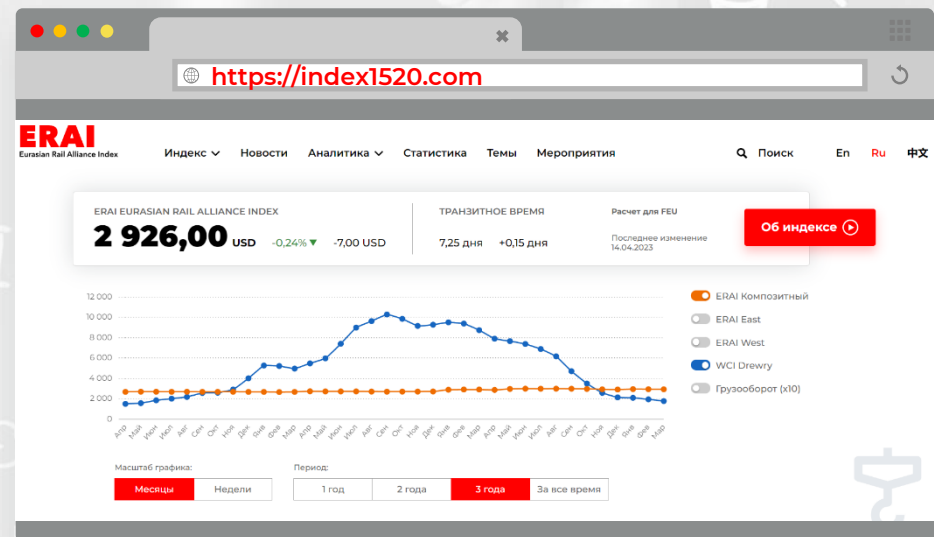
https://index1520.com

ERAI
Eurasian Rail Alliance Index

Индекс Новости Аналитика Статистика Темы Мероприятия Поиск En Ru 中文

ERAI EURASIAN RAIL ALLIANCE INDEX
2 926,00 USD -0,24% -7,00 USD

ТРАНЗИТНОЕ ВРЕМЯ
7,25 дня +0,15 дня

Расчет для FEU
Последнее изменение 14.04.2023

Об индексе

12 000
10 000
8 000
6 000
4 000
2 000
0

Апр Май Июн Июл Авг Сен Окт Ноя Дек Янв Фев Мар Апр Май Июн Июл Авг Сен Окт Ноя Дек Янв Фев Мар Апр Май Июн Июл Авг Сен Окт Ноя Дек Янв Фев Мар

ERAI Композитный
ERAI East
ERAI West
WCI Drewry
Грузооборот (x10)

Масштаб графика:
Месяцы Недели

Период:
1 год 2 года 3 года За все время